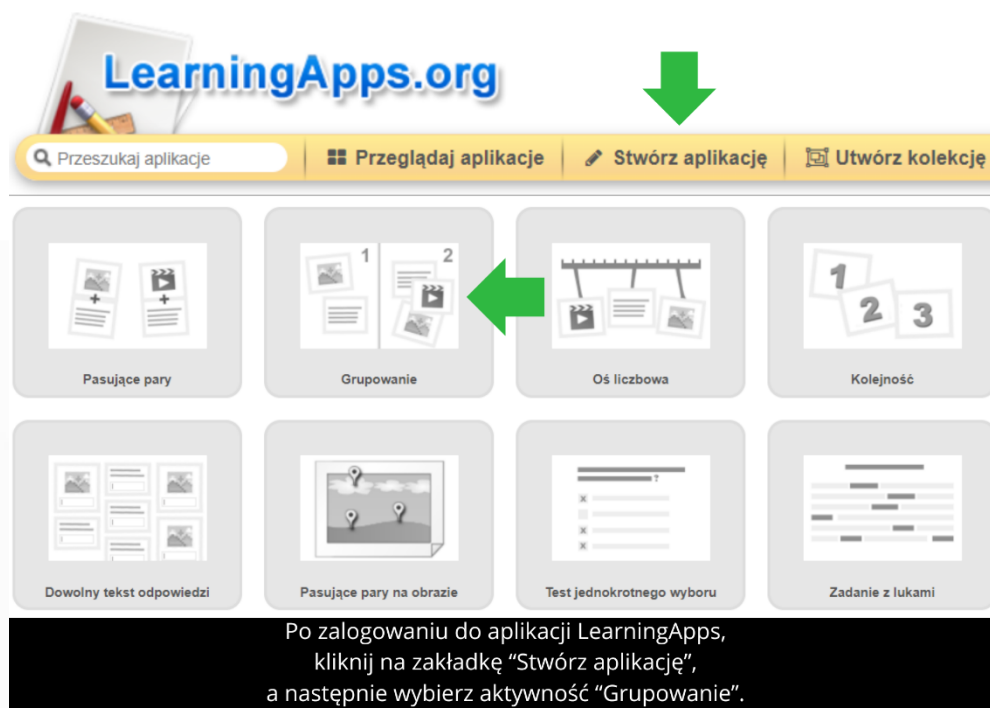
LearningApps.org

Przeszukaj aplikacje

Przeglądaj aplikacje

Stwórz aplikację

Utwórz kolekcję

1

2

Pasujące pary

Grupowanie

Oś liczbowa

1 2 3

Kolejność

Dowolny tekst odpowiedzi

Pasujące pary na obrazie

Test jednokrotnego wyboru

Zadanie z lukami

Po zalogowaniu do aplikacji LearningApps, kliknij na zakładkę “Stwórz aplikację”, a następnie wybierz aktywność “Grupowanie”.